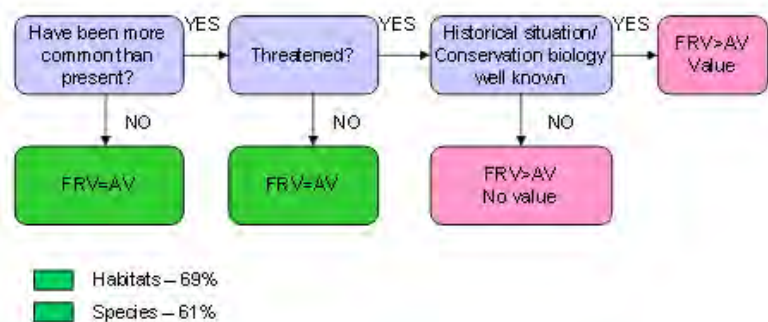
Have been more common than present?

YES

Threatened?

YES

Historical situation/ Conservation biology well known

YES

FRV>AV Value

NO

NO

NO

FRV=AV

FRV=AV

FRV>AV No value

Habitats – 69%

Species – 61%